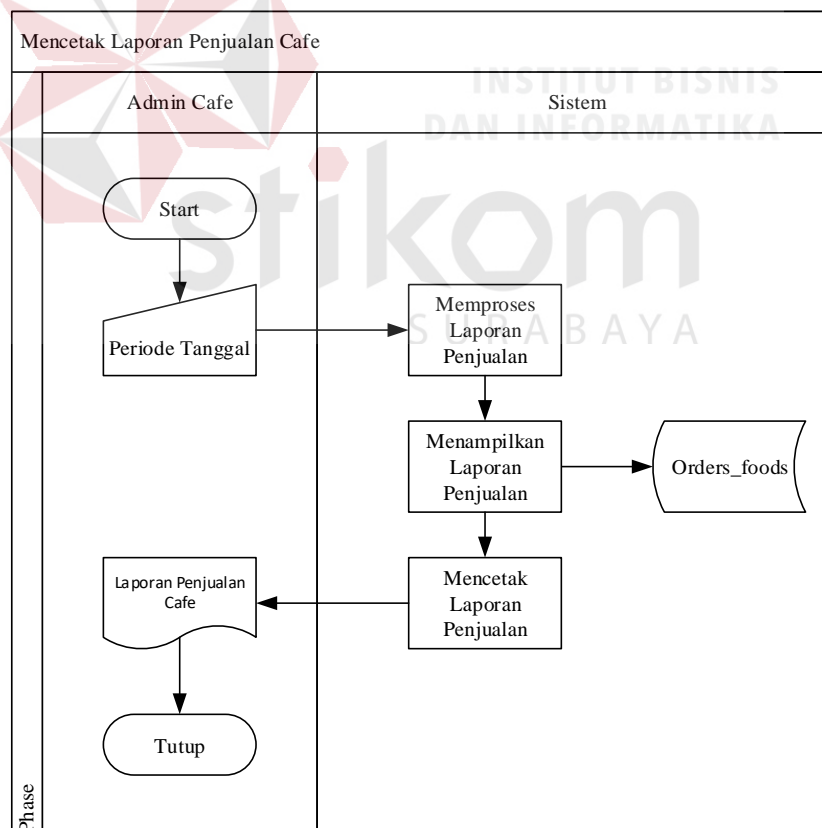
Mencetak Laporan Penjualan Cafe

Admin Cafe

Sistem

INSTITUT BISNIS DAN INFORMATIKA

stikom

SURABAYA

Start

Periode Tanggal

Memproses Laporan Penjualan

Menampilkan Laporan Penjualan

Orders_foods

Laporan Penjualan Cafe

Mencetak Laporan Penjualan

Tutup

Phase